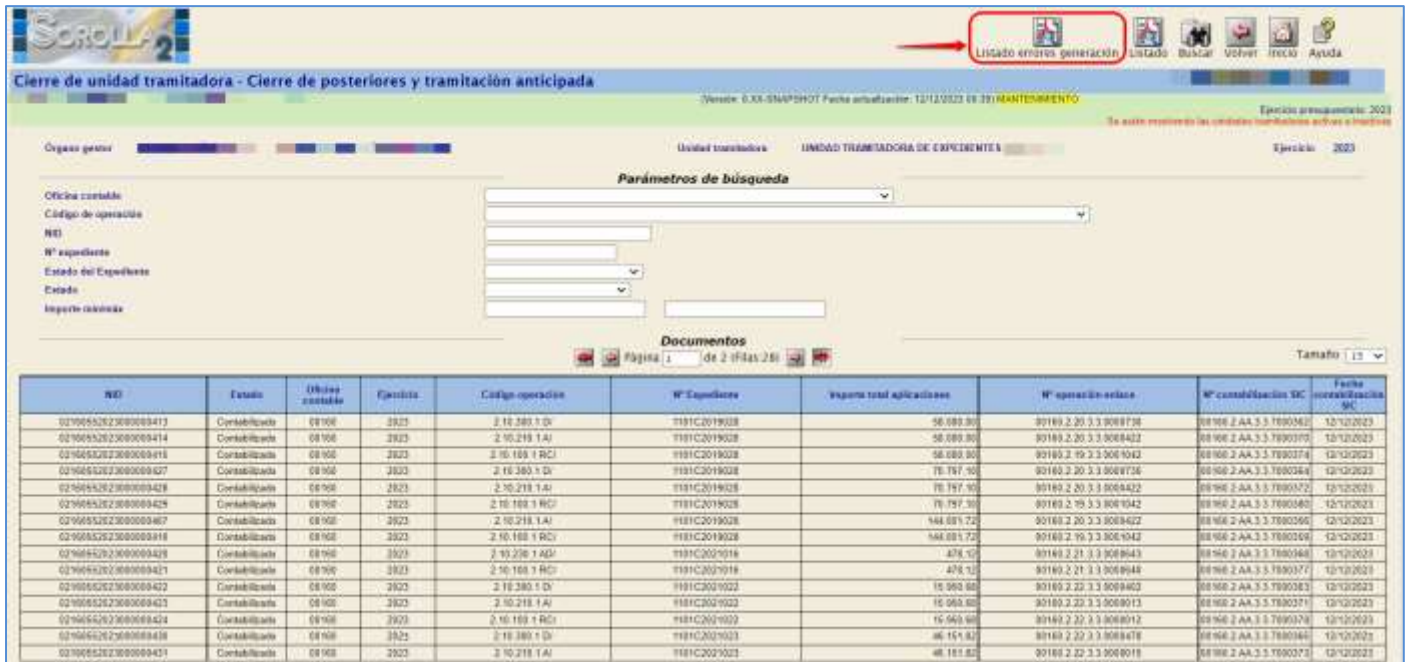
SOROLLA 2

Listado errores generación Listado Buscar Volver Inicio Ayuda

Cierre de unidad tramitadora - Cierre de posteriores y tramitación anticipada

(Versión: 0.XX-SNAPSHOT Fecha actualización: 12/12/2023 09:39) MANTENIMIENTO

Ejercicio presupuestario: 2023
Se están mostrando las unidades tramitadoras activas e inactivas

Órgano gestor

Unidad tramitadora UNIDAD TRAMITADORA DE EXPEDIENTES

Ejercicio 2023

Parámetros de búsqueda

Oficina contable
Código de operación
NID
Nº expediente
Estado del Expediente
Estado
Importe mínimo

Documentos

Página 1 de 2 (Filas:26)

Tamaño 15

| NID | Estado | Oficina contable | Ejercicio | Código operación | Nº Expediente | Importe total aplicaciones | Nº operación enlace | Nº contabilización SIC | Fecha contabilización SIC |
|---|---|---|---|---|---|---|---|---|---|
| 0216055202300000413 | Contabilizado | 08160 | 2023 | 2.10.380.1 D/ | 1101C2019028 | 58.080,00 | 00160.2.20.3.3.0008738 | 08160.2.AA.3.3.7000362 | 12/12/2023 |
| 0216055202300000414 | Contabilizado | 08160 | 2023 | 2.10.210.1 A/ | 1101C2019028 | 58.080,00 | 00160.2.20.3.3.0009422 | 08160.2.AA.3.3.7000370 | 12/12/2023 |
| 0216055202300000415 | Contabilizado | 08160 | 2023 | 2.10.100.1 RC/ | 1101C2019028 | 58.080,00 | 00160.2.19.3.3.0001042 | 08160.2.AA.3.3.7000374 | 12/12/2023 |
| 0216055202300000427 | Contabilizado | 08160 | 2023 | 2.10.380.1 D/ | 1101C2019028 | 78.797,10 | 00160.2.20.3.3.0008736 | 08160.2.AA.3.3.7000364 | 12/12/2023 |
| 0216055202300000428 | Contabilizado | 08160 | 2023 | 2.10.210.1 A/ | 1101C2019028 | 78.797,10 | 00160.2.20.3.3.0009422 | 08160.2.AA.3.3.7000372 | 12/12/2023 |
| 0216055202300000429 | Contabilizado | 08160 | 2023 | 2.10.100.1 RC/ | 1101C2019028 | 78.797,10 | 00160.2.19.3.3.0001042 | 08160.2.AA.3.3.7000380 | 12/12/2023 |
| 0216055202300000407 | Contabilizado | 08160 | 2023 | 2.10.210.1 A/ | 1101C2019028 | 144.001,72 | 00160.2.20.3.3.0009422 | 08160.2.AA.3.3.7000366 | 12/12/2023 |
| 0216055202300000418 | Contabilizado | 08160 | 2023 | 2.10.100.1 RC/ | 1101C2019028 | 144.001,72 | 00160.2.19.3.3.0001042 | 08160.2.AA.3.3.7000368 | 12/12/2023 |
| 0216055202300000420 | Contabilizado | 08160 | 2023 | 2.10.230.1 AD/ | 1101C2021016 | 470,12 | 00160.2.21.3.3.0009643 | 08160.2.AA.3.3.7000368 | 12/12/2023 |
| 0216055202300000421 | Contabilizado | 08160 | 2023 | 2.10.100.1 RC/ | 1101C2021016 | 470,12 | 00160.2.21.3.3.0009644 | 08160.2.AA.3.3.7000377 | 12/12/2023 |
| 0216055202300000422 | Contabilizado | 08160 | 2023 | 2.10.380.1 D/ | 1101C2021022 | 15.060,60 | 00160.2.22.3.3.0009402 | 08160.2.AA.3.3.7000383 | 12/12/2023 |
| 0216055202300000423 | Contabilizado | 08160 | 2023 | 2.10.210.1 A/ | 1101C2021022 | 15.060,60 | 00160.2.22.3.3.0008013 | 08160.2.AA.3.3.7000371 | 12/12/2023 |
| 0216055202300000424 | Contabilizado | 08160 | 2023 | 2.10.100.1 RC/ | 1101C2021022 | 15.060,60 | 00160.2.22.3.3.0008012 | 08160.2.AA.3.3.7000378 | 12/12/2023 |
| 0216055202300000430 | Contabilizado | 08160 | 2023 | 2.10.380.1 D/ | 1101C2021023 | 46.151,82 | 00160.2.22.3.3.0008478 | 08160.2.AA.3.3.7000366 | 12/12/2023 |
| 0216055202300000431 | Contabilizado | 08160 | 2023 | 2.10.210.1 A/ | 1101C2021023 | 46.151,82 | 00160.2.22.3.3.0008015 | 08160.2.AA.3.3.7000373 | 12/12/2023 |